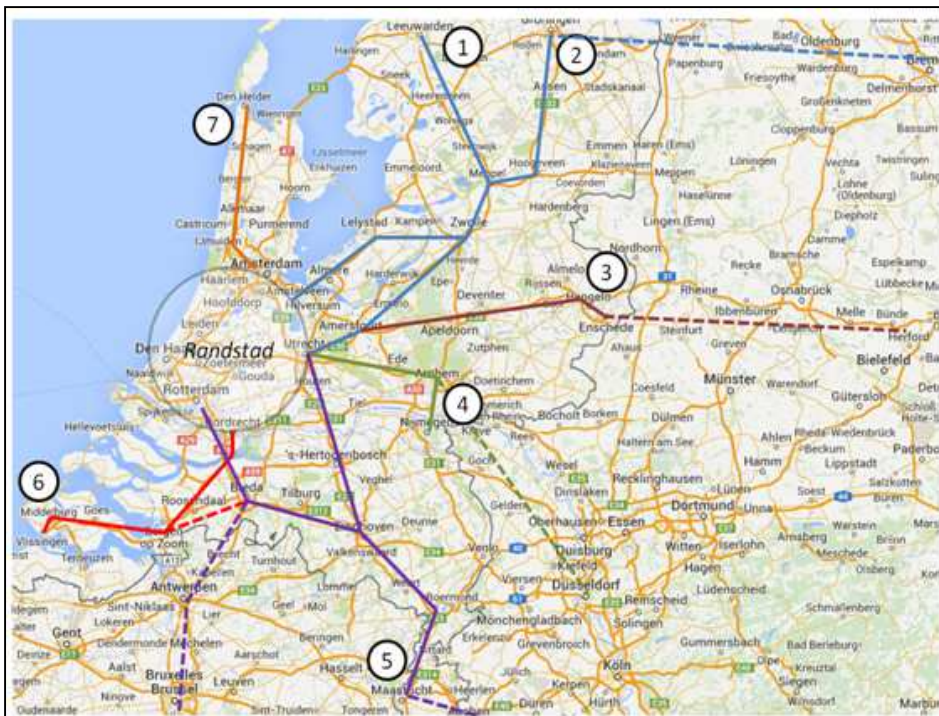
1
2
3
4
5
6
7
Randstad
Leeuwarden
Groningen
Oldenburg
Bremen
Den Helder
Amsterdam
Haarlem
Hoofddorp
Leiden
Den Haag
Zoetermeer
Gouda
Rotterdam
Dordrecht
Utrecht
Amersfoort
Apeldoorn
Deventer
Zwolle
Meppel
Assen
Emmen
Lelystad
Almere
Hilversum
Arnhem
Nijmegen
Enschede
Hengelo
Almelo
Breda
Tilburg
Roosendaal
's-Hertogenbosch
Eindhoven
Roermond
Venlo
Maastricht
Middelburg
Vlissingen
Goes
Bergen op Zoom
Antwerpen
Gent
Brussel
Leuven
Hasselt
Münster
Dortmund
Essen
Duisburg
Düsseldorf
Köln
Mönchengladbach
Osnabrück
Bielefeld
Rheine
Nordhorn
Lingen (Ems)
Papenburg
Heerenveen
Sneek
Harlingen
Hoorn
Alkmaar
Purmerend
Emmeloord
Kampen
Harderwijk
Ede
Zutphen
Doetinchem
Bocholt
Wesel
Oberhausen
Krefeld
Hamm
Lippstadt
Paderborn
Gütersloh
Herford
Ibbenbüren
Steinfurt
Greven
Coesfeld
Dülmen
Recklinghausen
Witten
Hagen
Wuppertal
Solingen
Remscheid
Lüdenscheid
Gummersbach
Siegen
Heerlen
Sittard
Genk
Turnhout
Mechelen
Lier
Sint-Niklaas
Aalst
Tongeren
Delmenhorst
Cloppenburg
Vechta
Diepholz
Meppen
Hardenberg
Coevorden
Hoogeveen
Steenwijk
Tiel
Veghel
Deurne
Weert
Valkenswaard